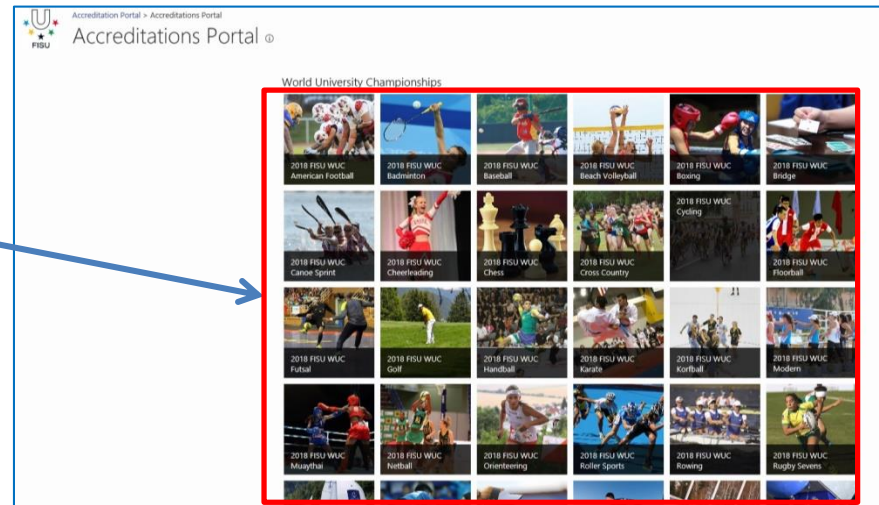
FISU

Accreditation Portal > Accreditations Portal

Accreditations Portal

World University Championships

2018 FISU WUC American Football

2018 FISU WUC Badminton

2018 FISU WUC Baseball

2018 FISU WUC Beach Volleyball

2018 FISU WUC Boxing

2018 FISU WUC Bridge

2018 FISU WUC Canoe Sprint

2018 FISU WUC Cheerleading

2018 FISU WUC Chess

2018 FISU WUC Cross Country

2018 FISU WUC Cycling

2018 FISU WUC Floorball

2018 FISU WUC Futsal

2018 FISU WUC Golf

2018 FISU WUC Handball

2018 FISU WUC Karate

2018 FISU WUC Korfball

2018 FISU WUC Modern

2018 FISU WUC Muaythai

2018 FISU WUC Netball

2018 FISU WUC Orienteering

2018 FISU WUC Roller Sports

2018 FISU WUC Rowing

2018 FISU WUC Rugby Sevens